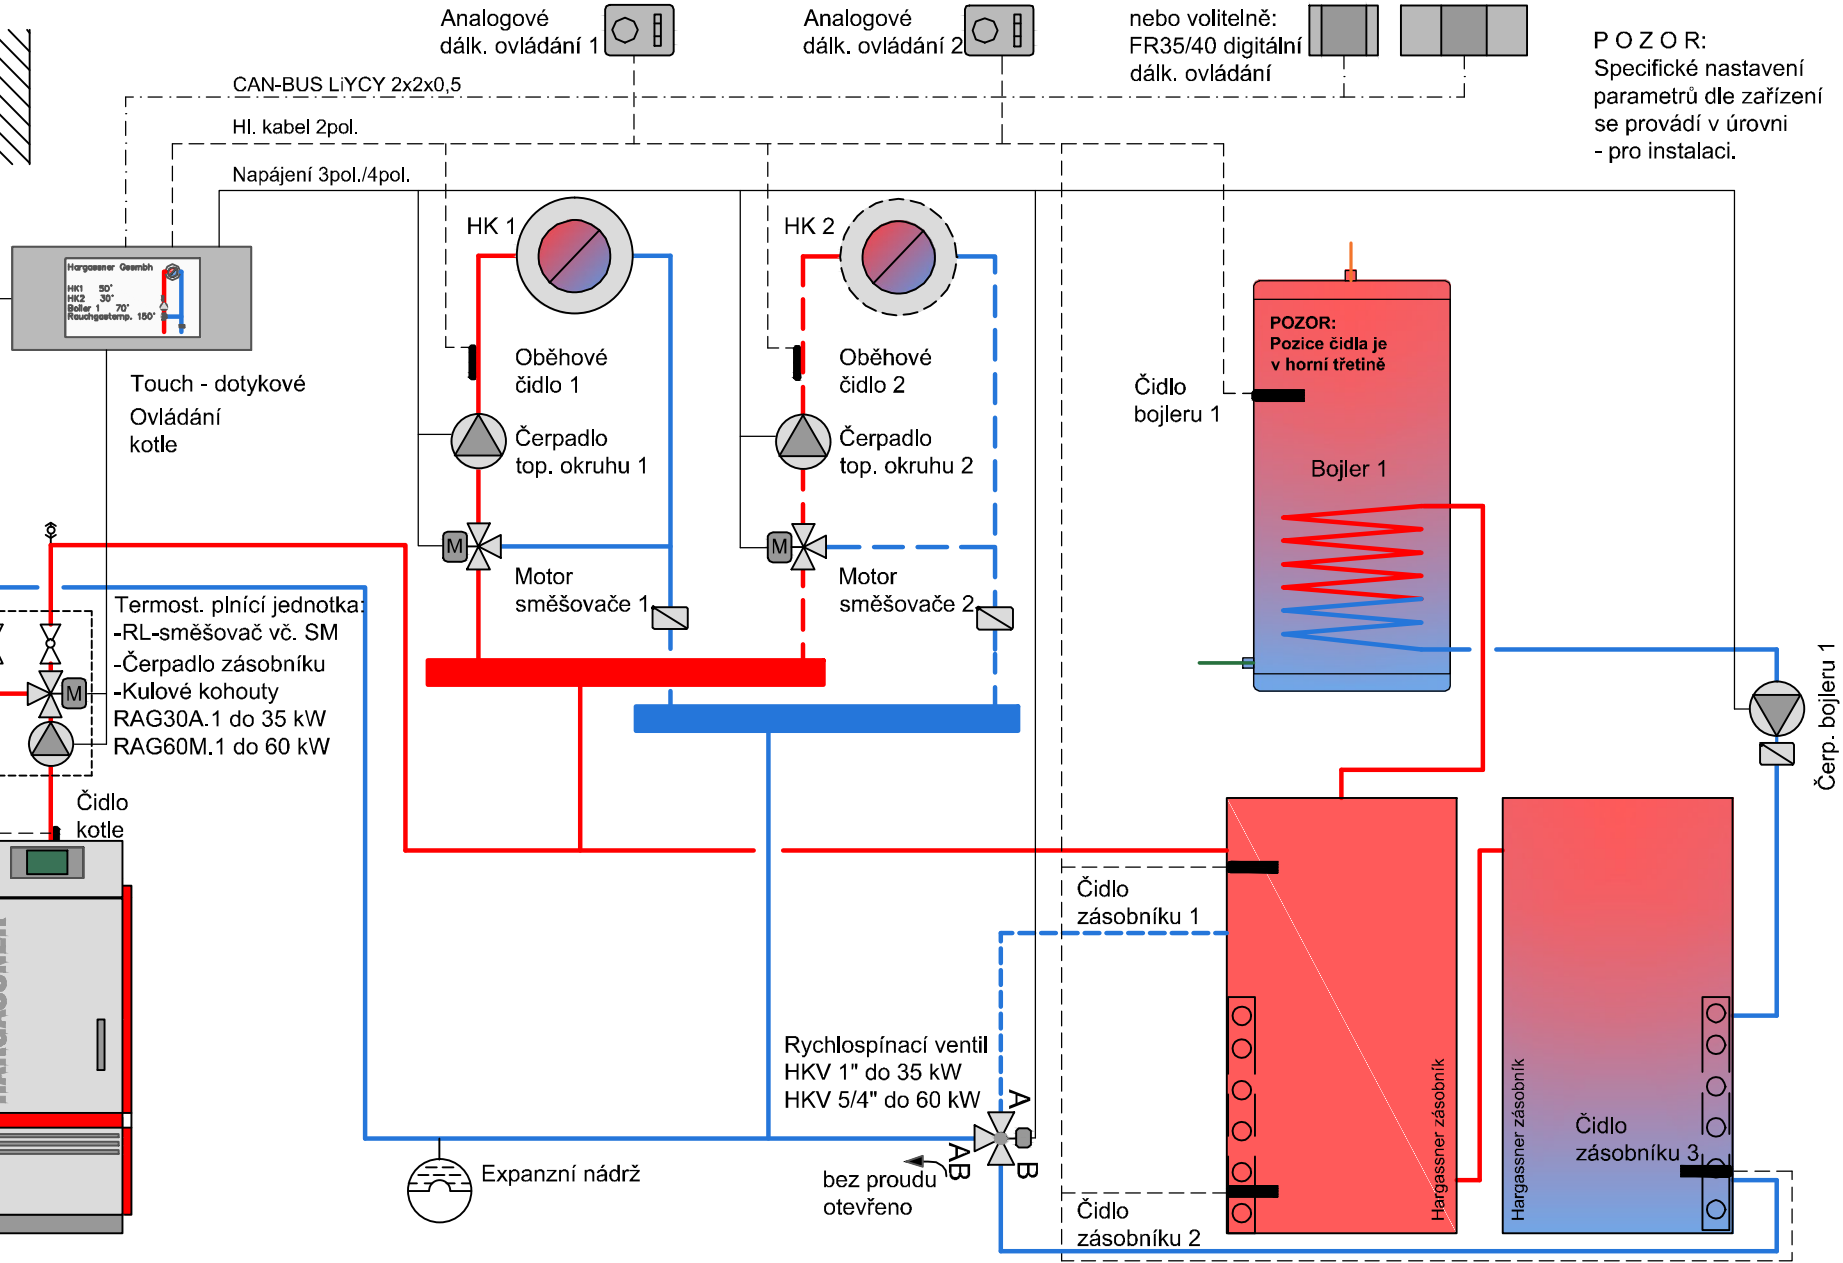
Analogové dálk. ovládání 1

Analogové dálk. ovládání 2

nebo volitelně: FR35/40 digitální dálk. ovládání

P O Z O R:
Specifické nastavení parametrů dle zařízení se provádí v úrovni
- pro instalaci.

CAN-BUS LiYCY 2x2x0,5

Hl. kabel 2pol.

Napájení 3pol./4pol.

Hargassner Gesmbh
HK1 50°
HK2 30°
Boiler 1 70°
Rauchgastemp. 150°

Touch - dotykové Ovládání kotle

HK 1

HK 2

Oběhové čidlo 1

Oběhové čidlo 2

Čerpadlo top. okruhu 1

Čerpadlo top. okruhu 2

M

M

Motor směšovače 1

Motor směšovače 2

POZOR:
Pozice čidla je v horní třetině

Čidlo bojleru 1

Bojler 1

Termost. plnící jednotka:
-RL-směšovač vč. SM
-Čerpadlo zásobníku
-Kulové kohouty
RAG30A.1 do 35 kW
RAG60M.1 do 60 kW

M

Čidlo kotle

Čerp. bojleru 1

Čidlo zásobníku 1

Rychlospínací ventil
HKV 1" do 35 kW
HKV 5/4" do 60 kW

A
AB
B

Expanzní nádrž

bez proudu otevřeno

Hargassner zásobník

Hargassner zásobník

Čidlo zásobníku 3

Čidlo zásobníku 2